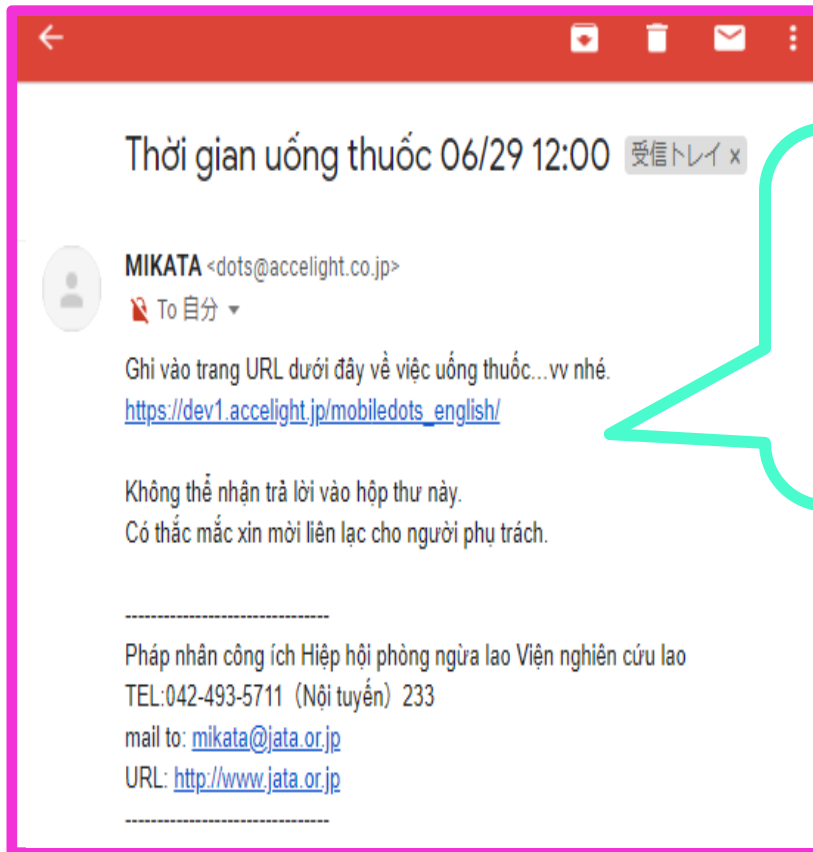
Thời gian uống thuốc 06/29 12:00 受信トレイ ×

MIKATA <dots@accelight.co.jp>
To 自分

Ghi vào trang URL dưới đây về việc uống thuốc...vv nhé.
https://dev1.accelight.jp/mobiledots_english/

Không thể nhận trả lời vào hộp thư này.
Có thắc mắc xin mời liên lạc cho người phụ trách.

--------------------------------
Pháp nhân công ích Hiệp hội phòng ngừa lao Viện nghiên cứu lao
TEL:042-493-5711（Nội tuyến）233
mail to: mikata@jata.or.jp
URL: http://www.jata.or.jp
--------------------------------